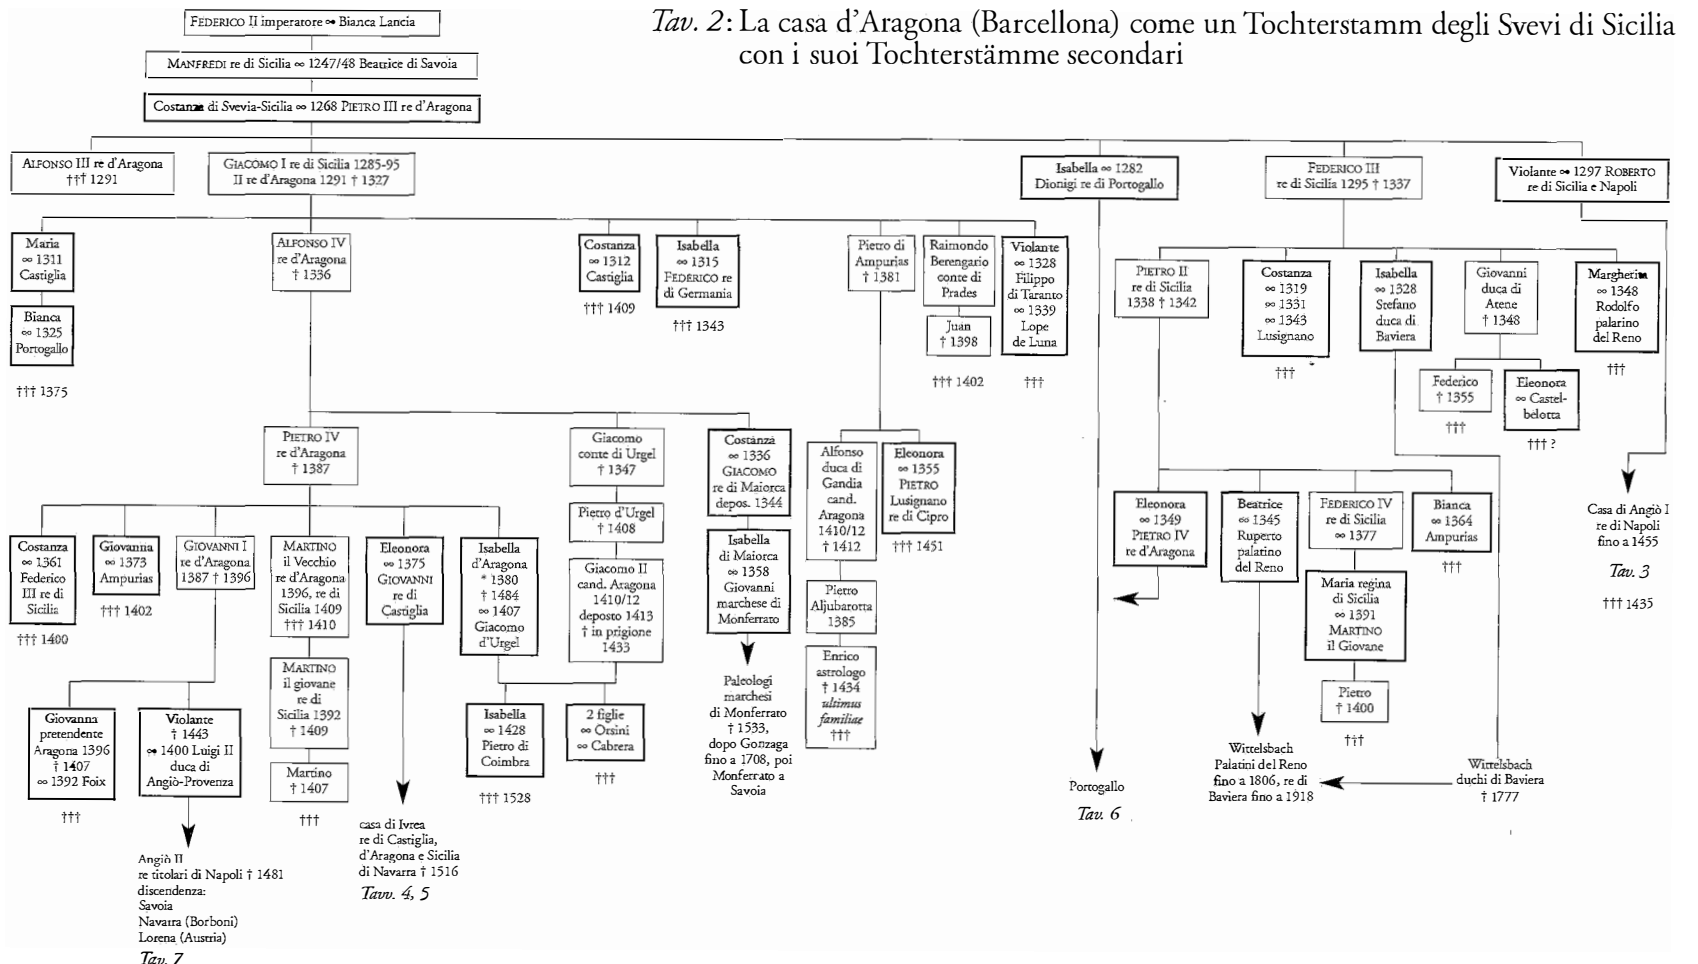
*Tav. 2*: La casa d'Aragona (Barcellona) come un Tochterstamm degli Svevi di Sicilia con i suoi Tochterstämme secondari

FEDERICO II imperatore ∞ Bianca Lancia

MANFREDI re di Sicilia ∞ 1247/48 Beatrice di Savoia

Costanza di Svevia-Sicilia ∞ 1268 PIETRO III re d'Aragona

ALFONSO III re d'Aragona ††† 1291

GIACOMO I re di Sicilia 1285-95 II re d'Aragona 1291 † 1327

Isabella ∞ 1282 Dionigi re di Portogallo

FEDERICO III re di Sicilia 1295 † 1337

Violante ∞ 1297 ROBERTO re di Sicilia e Napoli

Maria ∞ 1311 Castiglia

Bianca ∞ 1325 Portogallo

††† 1375

ALFONSO IV re d'Aragona † 1336

Costanza ∞ 1312 Castiglia

††† 1409

Isabella ∞ 1315 FEDERICO re di Germania

††† 1343

Pietro di Ampurias † 1381

Raimondo Berengario conte di Prades

Juan † 1398

††† 1402

Violante ∞ 1328 Filippo di Taranto ∞ 1339 Lope de Luna

†††

PIETRO II re di Sicilia 1338 † 1342

Costanza ∞ 1319 ∞ 1331 ∞ 1343 Lusignano

†††

Isabella ∞ 1328 Stefano duca di Baviera

Giovanni duca di Atene † 1348

Margherita ∞ 1348 Rodolfo palatino del Reno

†††

Federico † 1355

†††

Eleonora ∞ Castelbelotta

††† ?

PIETRO IV re d'Aragona † 1387

Giacomo conte di Urgel † 1347

Pietro d'Urgel † 1408

Giacomo II cand. Aragona 1410/12 deposto 1413 † in prigione 1433

Costanza ∞ 1336 GIACOMO re di Maiorca depos. 1344

Isabella di Maiorca ∞ 1358 Giovanni marchese di Monferrato

Paleologi marchesi di Monferrato † 1533, dopo Gonzaga fino a 1708, poi Monferrato a Savoia

Alfonso duca di Gandia cand. Aragona 1410/12 † 1412

Pietro Aljubarotta 1385

Enrico astrologo † 1434 *ultimus familiae* †††

Eleonora ∞ 1355 PIETRO Lusignano re di Cipro

††† 1451

Eleonora ∞ 1349 PIETRO IV re d'Aragona

Beatrice ∞ 1345 Ruperto palatino del Reno

FEDERICO IV re di Sicilia ∞ 1377

Maria regina di Sicilia ∞ 1391 MARTINO il Giovane

Pietro † 1400

†††

Bianca ∞ 1364 Ampurias

†††

Casa di Angiò I re di Napoli fino a 1455

*Tav. 3*

††† 1435

Costanza ∞ 1361 Federico III re di Sicilia

††† 1400

Giovanna ∞ 1373 Ampurias

††† 1402

GIOVANNI I re d'Aragona 1387 † 1396

MARTINO il Vecchio re d'Aragona 1396, re di Sicilia 1409 ††† 1410

MARTINO il giovane re di Sicilia 1392 † 1409

Martino † 1407

†††

Eleonora ∞ 1375 GIOVANNI re di Castiglia

casa di Ivrea re di Castiglia, d'Aragona e Sicilia di Navarra † 1516

*Tavv. 4, 5*

Isabella d'Aragona * 1380 † 1484 ∞ 1407 Giacomo d'Urgel

Isabella ∞ 1428 Pietro di Coimbra

††† 1528

2 figlie ∞ Orsini ∞ Cabrera

†††

Giovanna pretendente Aragona 1396 † 1407 ∞ 1392 Foix

†††

Violante † 1443 ∞ 1400 Luigi II duca di Angiò-Provenza

Angiò II re titolari di Napoli † 1481 discendenza: Savoia Navarra (Borboni) Lorena (Austria)

*Tav. 7*

Portogallo

*Tav. 6*

Wittelsbach Palatini del Reno fino a 1806, re di Baviera fino a 1918

Wittelsbach duchi di Baviera † 1777